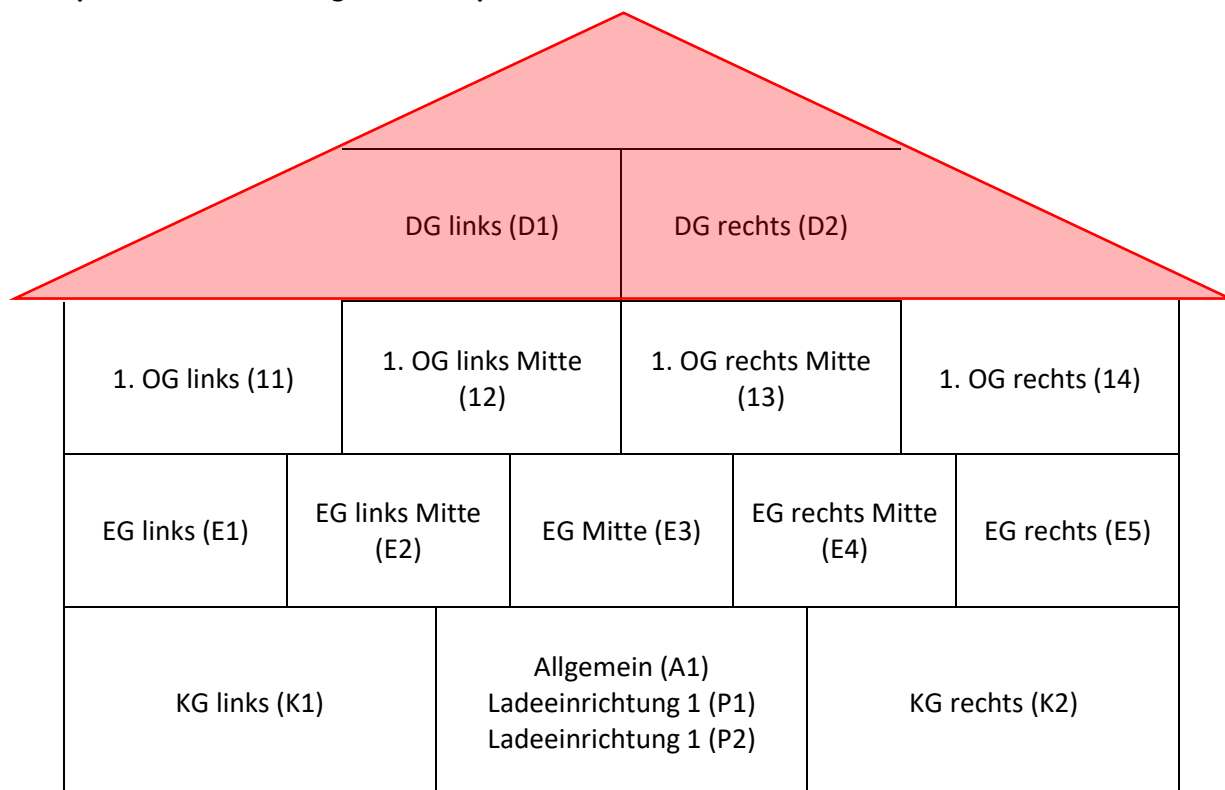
DG links (D1)

DG rechts (D2)

1. OG links (11)

1. OG links Mitte (12)

1. OG rechts Mitte (13)

1. OG rechts (14)

EG links (E1)

EG links Mitte (E2)

EG Mitte (E3)

EG rechts Mitte (E4)

EG rechts (E5)

KG links (K1)

Allgemein (A1)
Ladeeinrichtung 1 (P1)
Ladeeinrichtung 1 (P2)

KG rechts (K2)